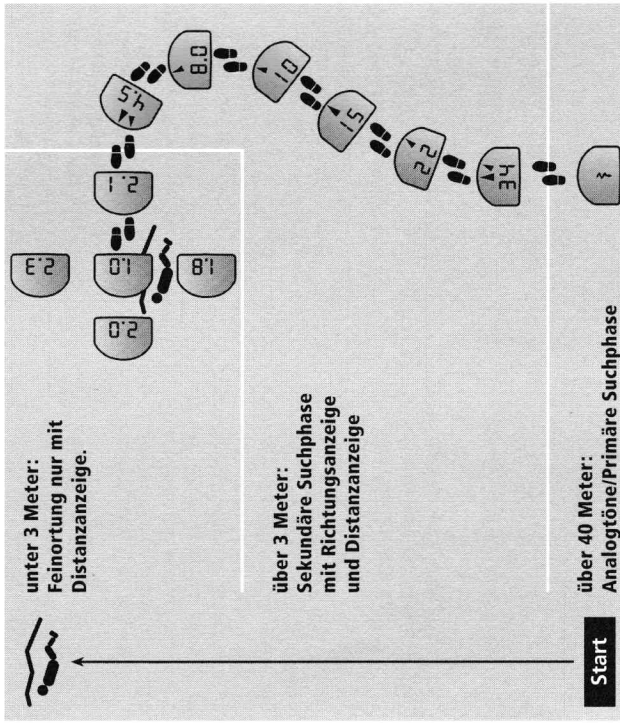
unter 3 Meter:
Feinortung nur mit Distanzanzeige.

über 3 Meter:
Sekundäre Suchphase mit Richtungsanzeige und Distanzanzeige

über 40 Meter:
Analogtöne/Primäre Suchphase

Start

2.3

1.0

1.8

2.0

2.1

4.5

8.0

10

15

22

34